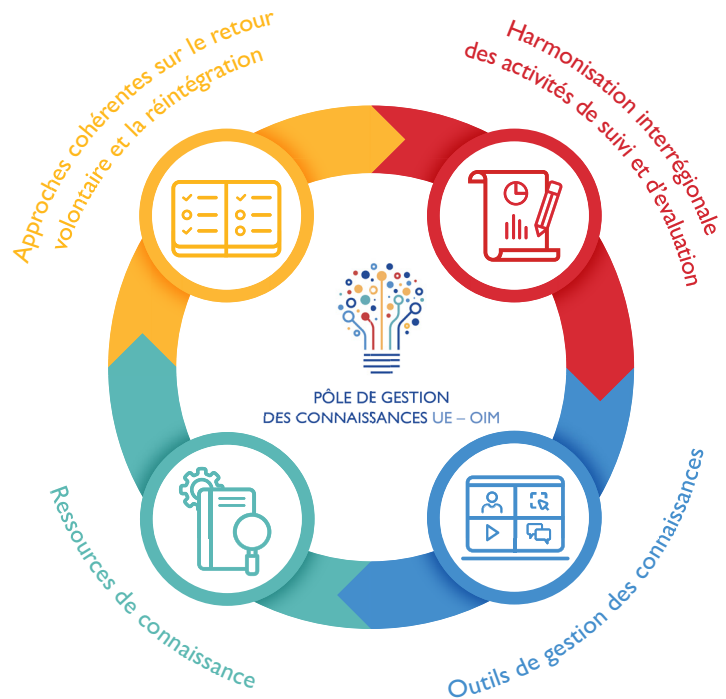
Approches cohérentes sur le retour volontaire et la réintégration

Harmonisation interrégionale des activités de suivi et d'évaluation

PÔLE DE GESTION DES CONNAISSANCES UE – OIM

Ressources de connaissance

Outils de gestion des connaissances